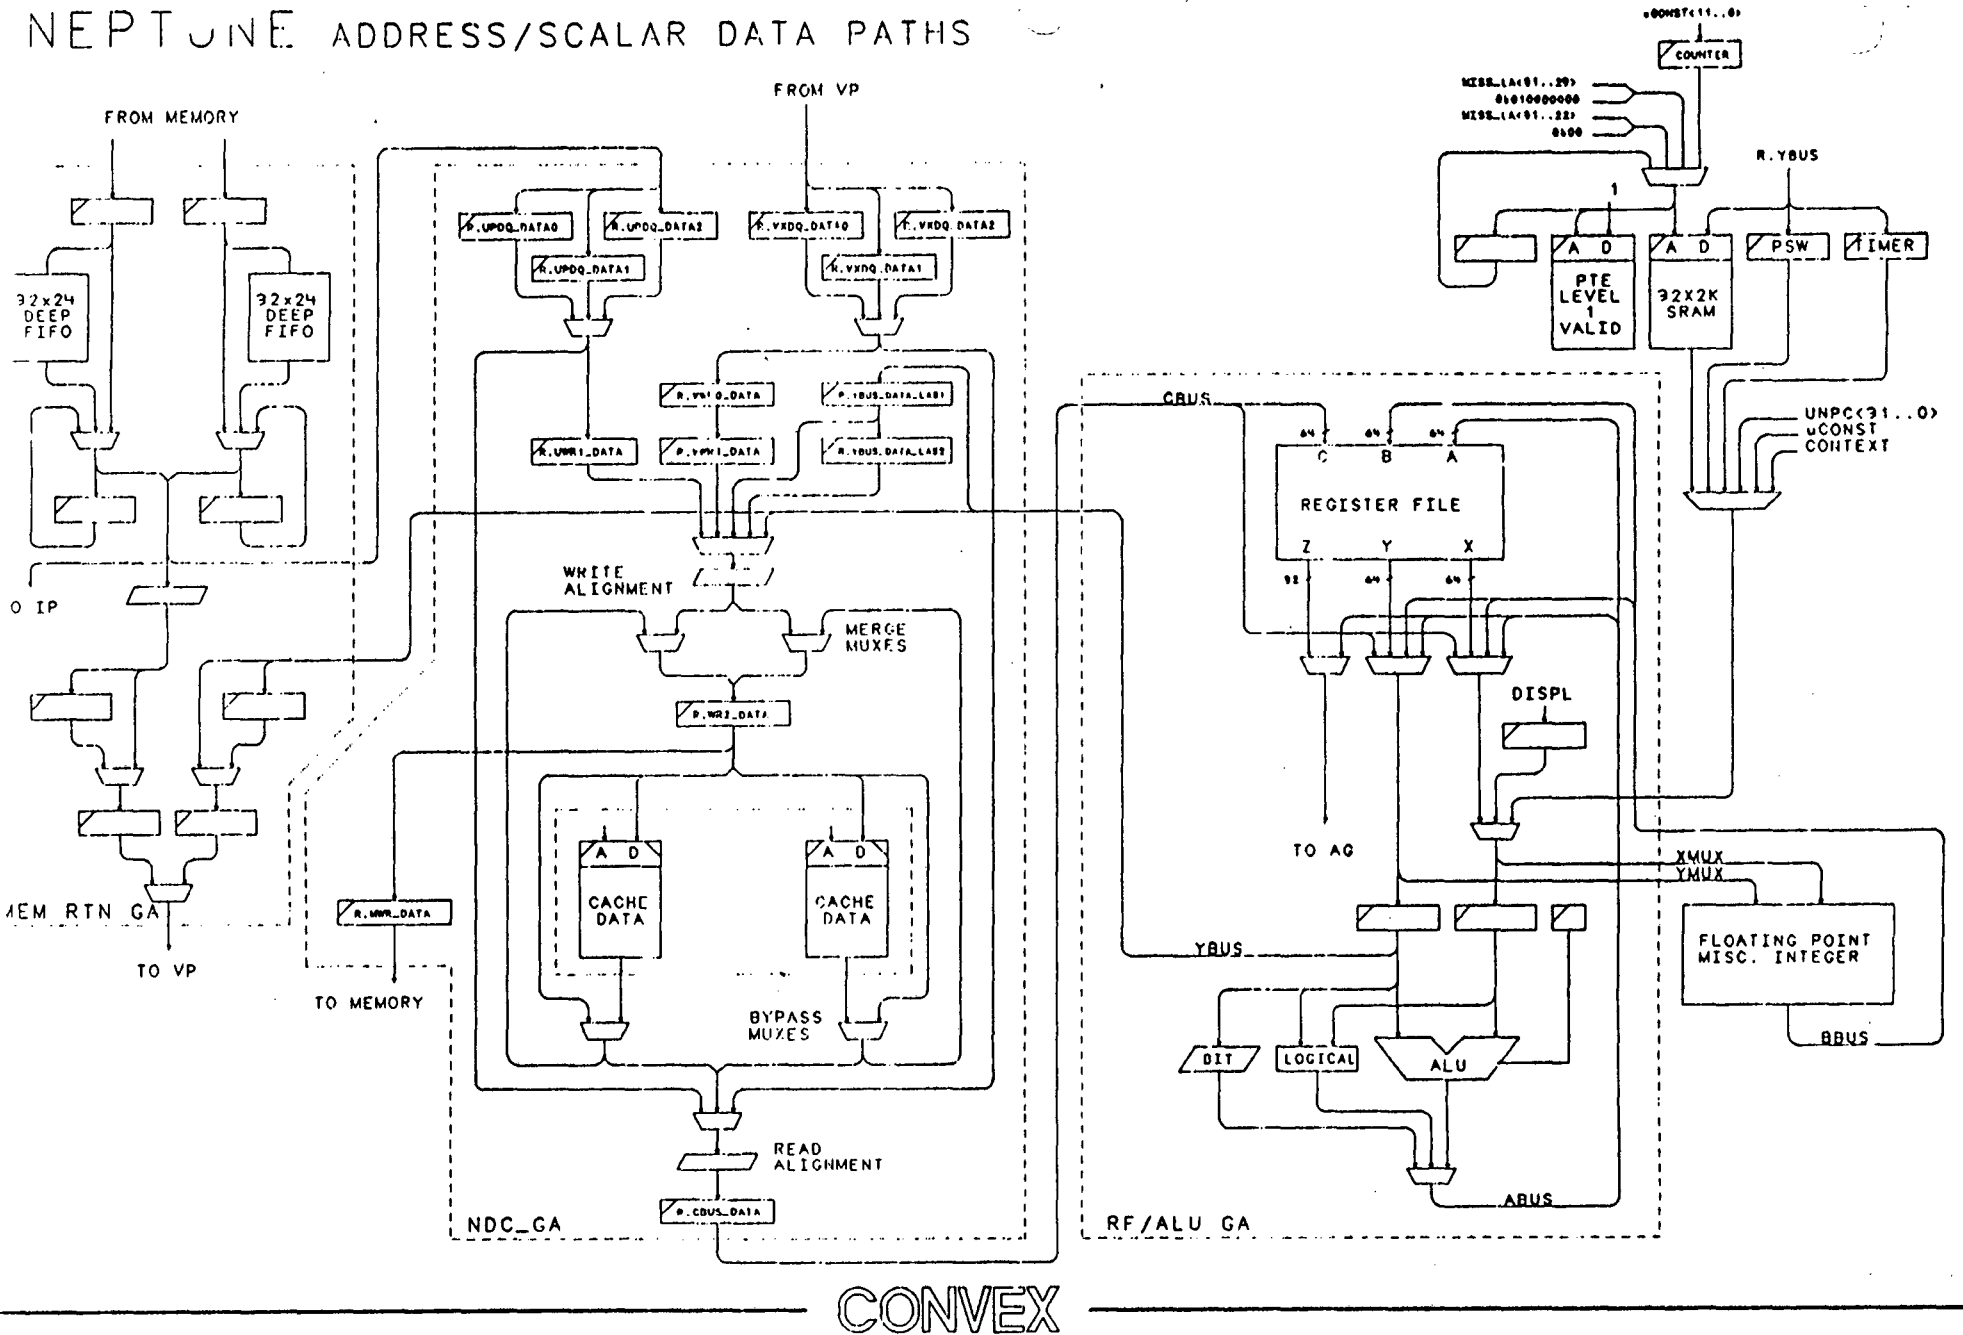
NEPTUNE ADDRESS/SCALAR DATA PATHS

FROM MEMORY

32x24 DEEP FIFO

32x24 DEEP FIFO

O IP

MEM RTN GA

TO VP

FROM VP

R.UPDQ_DATA0

R.UPDQ_DATA2

R.UPDQ_DATA1

R.VXDQ_DATA0

R.VXDQ_DATA2

R.VXDQ_DATA1

R.VW10_DATA

R.YBUS_DATA_LAS1

R.UWR1_DATA

R.VWR1_DATA

R.YBUS_DATA_LAS2

WRITE ALIGNMENT

MERGE MUXES

R.WR2_DATA

R.MWR_DATA

TO MEMORY

A D

CACHE DATA

A D

CACHE DATA

BYPASS MUXES

READ ALIGNMENT

R.CBUS_DATA

NDC_GA

uCONST<11..0>

COUNTER

MISS_LA<31..29>

0101000000

MISS_LA<31..22>

0100

R.YBUS

1

A D

PTE LEVEL 1 VALID

A D

32X2K SRAM

PSW

TIMER

UNPC<31..0>
uCONST
CONTEXT

CBUS

64 C

64 B

64 A

REGISTER FILE

Z Y X

32 64 64

DISPL

TO AG

XMUX

YMUX

FLOATING POINT MISC. INTEGER

YBUS

BIT

LOGICAL

ALU

BBUS

ABUS

RF/ALU GA

CONVEX